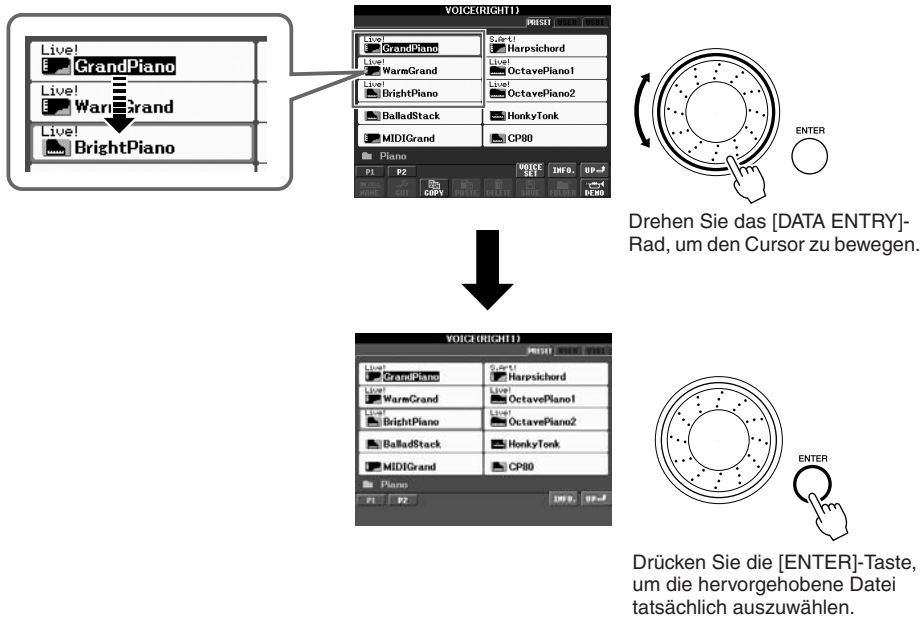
Live!
GrandPiano
Live!
WarmGrand
Live!
BrightPiano

VOICE(RIGHT1)
PRESET USER USB1
Live!
GrandPiano
S.Art!
Harpsichord
Live!
WarmGrand
Live!
OctavePiano1
Live!
BrightPiano
Live!
OctavePiano2
BalladStack
HonkyTonk
MIDIGrand
CP80
Piano
P1
P2
VOICE SET
INFO.
UP
NAME
CUT
COPY
PASTE
DELETE
SAVE
FOLDER
DEMO

ENTER

Drehen Sie das [DATA ENTRY]-Rad, um den Cursor zu bewegen.

VOICE(RIGHT1)
PRESET USER USB1
Live!
GrandPiano
S.Art!
Harpsichord
Live!
WarmGrand
Live!
OctavePiano1
Live!
BrightPiano
Live!
OctavePiano2
BalladStack
HonkyTonk
MIDIGrand
CP80
Piano
P1
P2
INFO.
UP

ENTER

Drücken Sie die [ENTER]-Taste, um die hervorgehobene Datei tatsächlich auszuwählen.